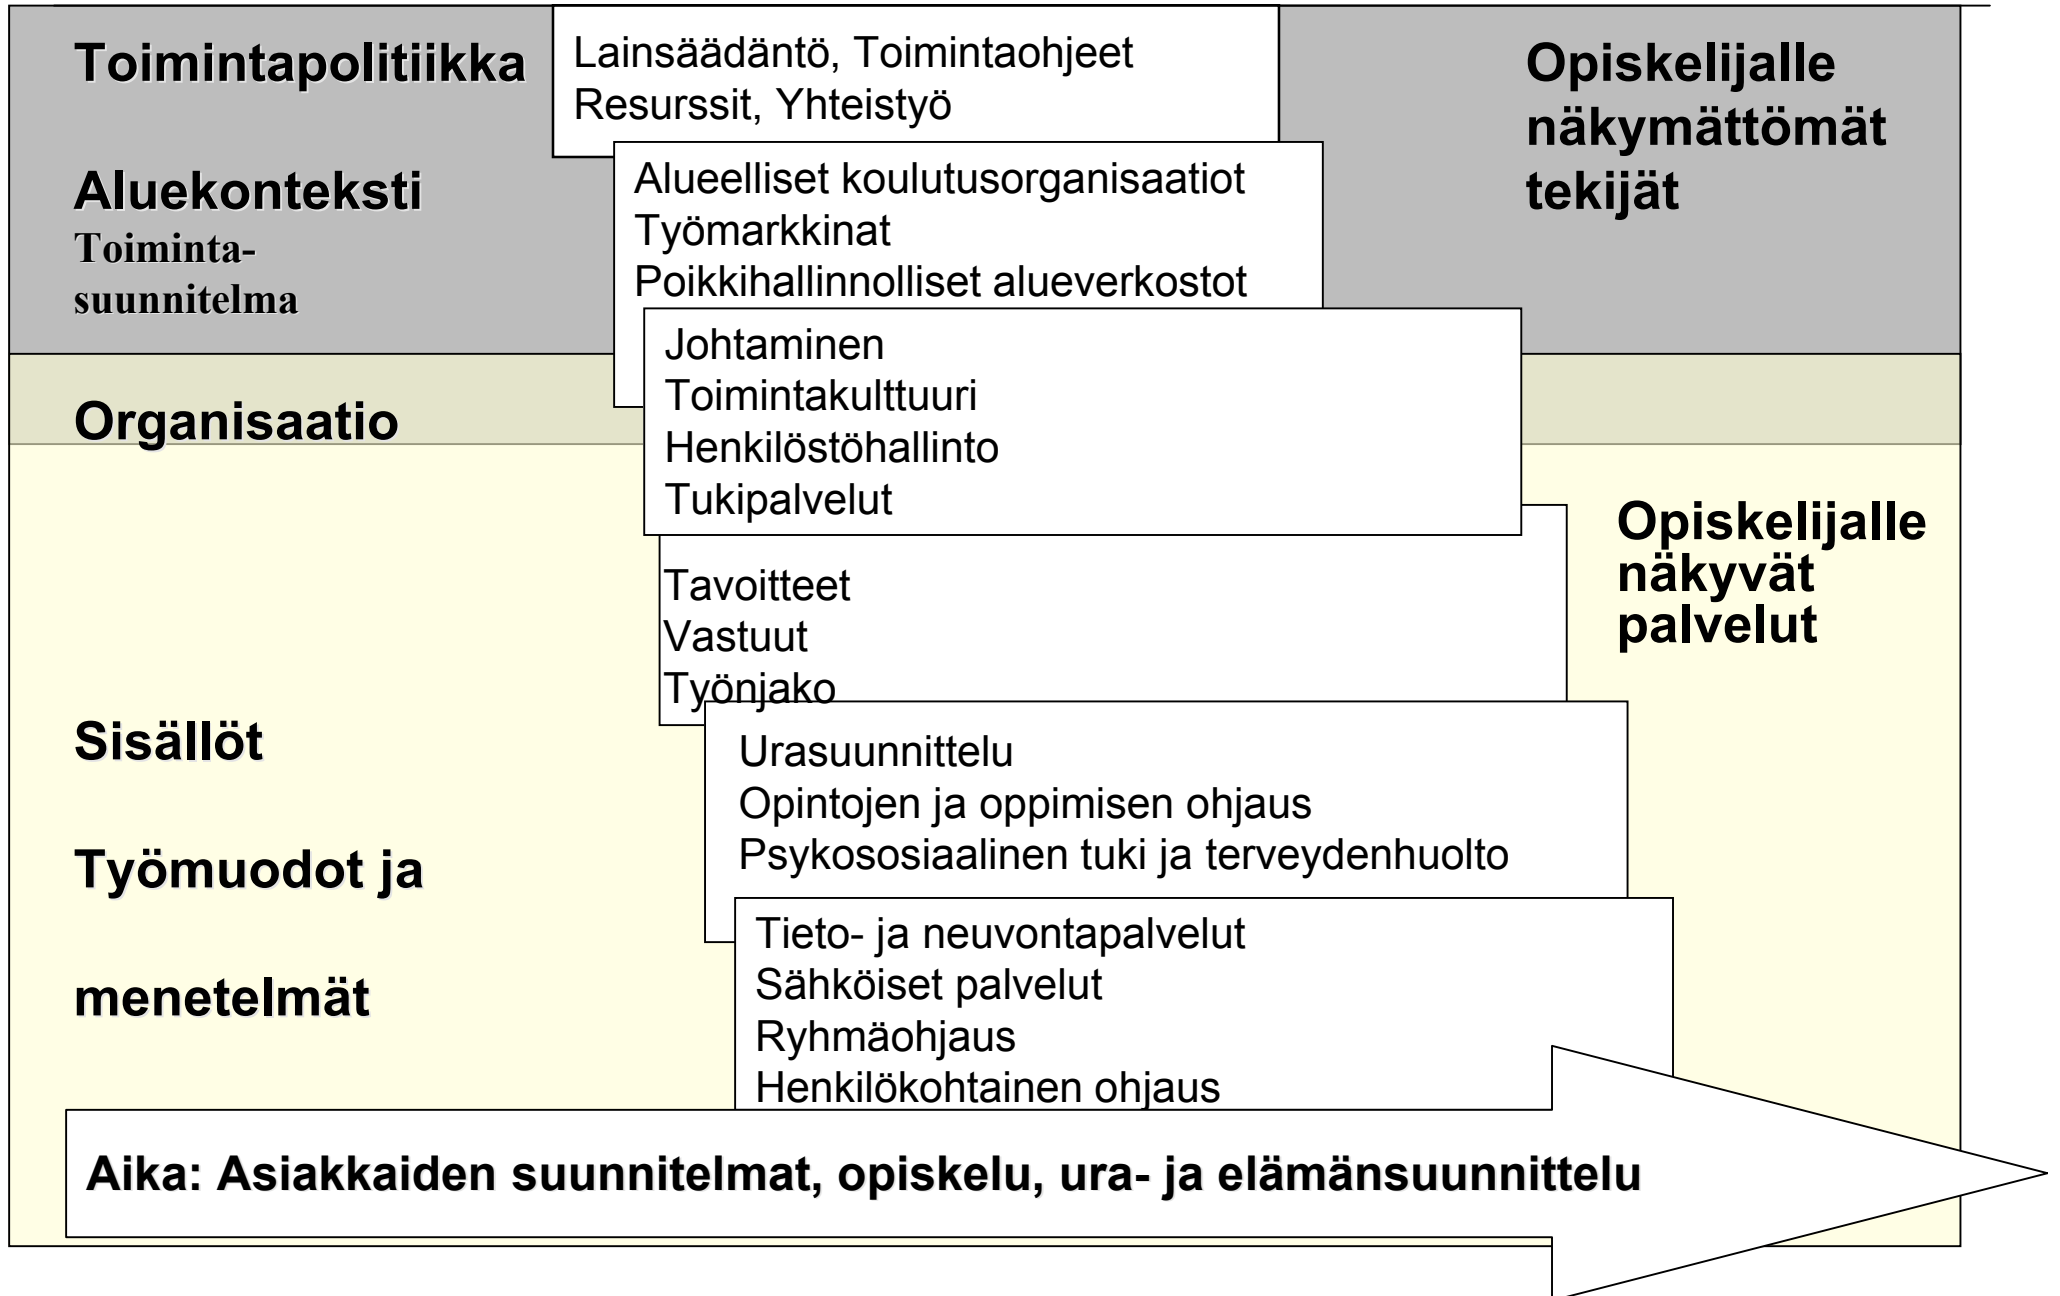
Toimintapolitiikka

Lainsäädäntö, Toimintaohjeet
Resurssit, Yhteistyö

Opiskelijalle näkymättömät tekijät

Aluekonteksti
Toiminta-suunnitelma

Alueelliset koulutusorganisaatiot
Työmarkkinat
Poikkihallinnolliset alueverkostot

Organisaatio

Johtaminen
Toimintakulttuuri
Henkilöstöhallinto
Tukipalvelut

Opiskelijalle näkyvät palvelut

Tavoitteet
Vastuut
Työnjako

Sisällöt

Työmuodot ja

menetelmät

Urasuunnittelu
Opintojen ja oppimisen ohjaus
Psykososiaalinen tuki ja terveydenhuolto

Tieto- ja neuvontapalvelut
Sähköiset palvelut
Ryhmäohjaus
Henkilökohtainen ohjaus

Aika: Asiakkaiden suunnitelmat, opiskelu, ura- ja elämänsuunnittelu